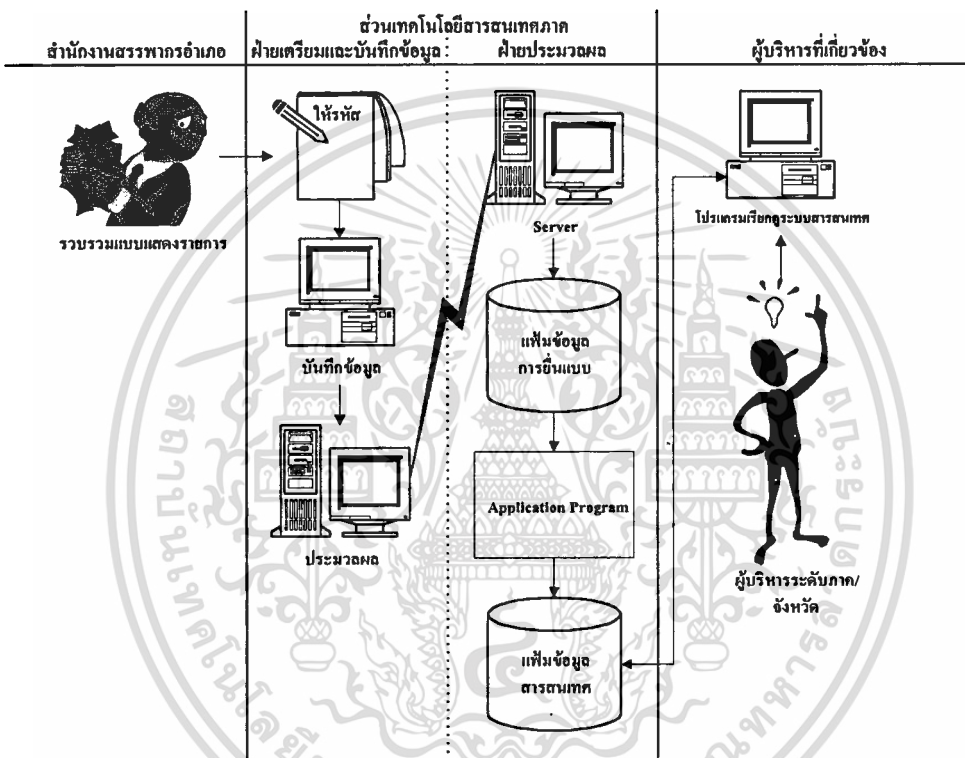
สำนักงานสรรพากรอำเภอ

ส่วนเทคโนโลยีสารสนเทศภาค

ฝ่ายเตรียมและบันทึกข้อมูล

ฝ่ายประมวลผล

ผู้บริหารที่เกี่ยวข้อง

รวบรวมแบบแสดงรายการ

ให้รหัส

บันทึกข้อมูล

ประมวลผล

Server

แฟ้มข้อมูล การยื่นแบบ

Application Program

แฟ้มข้อมูล สารสนเทศ

โปรแกรมเรียกดูระบบสารสนเทศ

ผู้บริหารระดับภาค/ จังหวัด